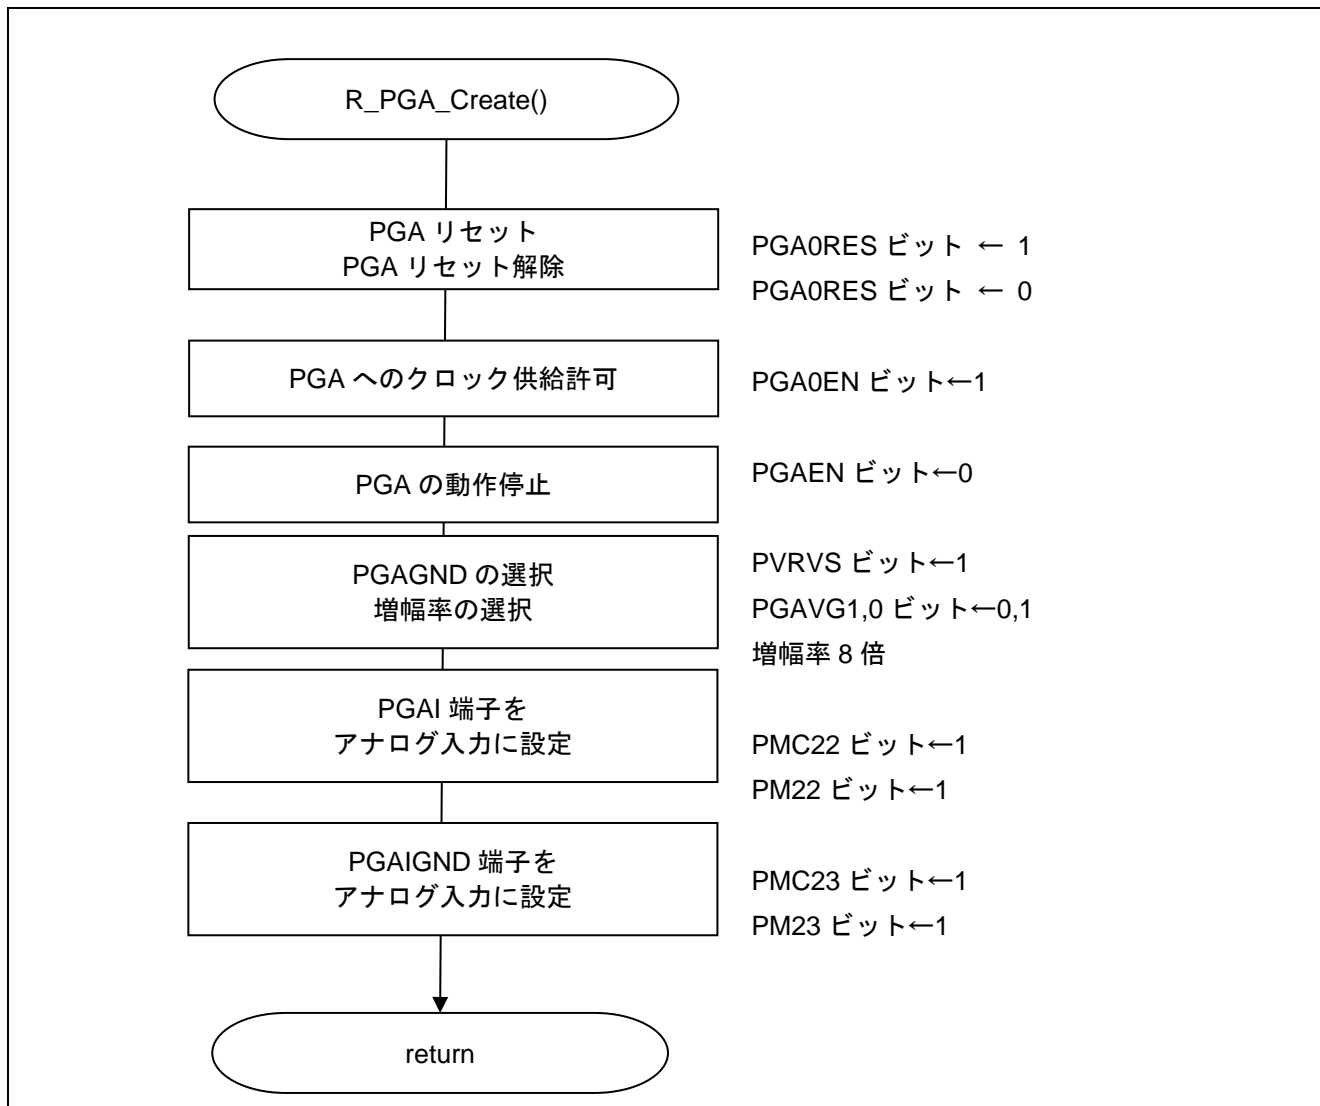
R_PGA_Create()

PGA リセット
PGA リセット解除

PGA0RES ビット ← 1
PGA0RES ビット ← 0

PGA へのクロック供給許可

PGA0EN ビット←1

PGA の動作停止

PGAEN ビット←0

PGAGND の選択
増幅率の選択

PVRVS ビット←1
PGAVG1,0 ビット←0,1
増幅率 8 倍

PGAI 端子を
アナログ入力に設定

PMC22 ビット←1
PM22 ビット←1

PGAIGND 端子を
アナログ入力に設定

PMC23 ビット←1
PM23 ビット←1

return